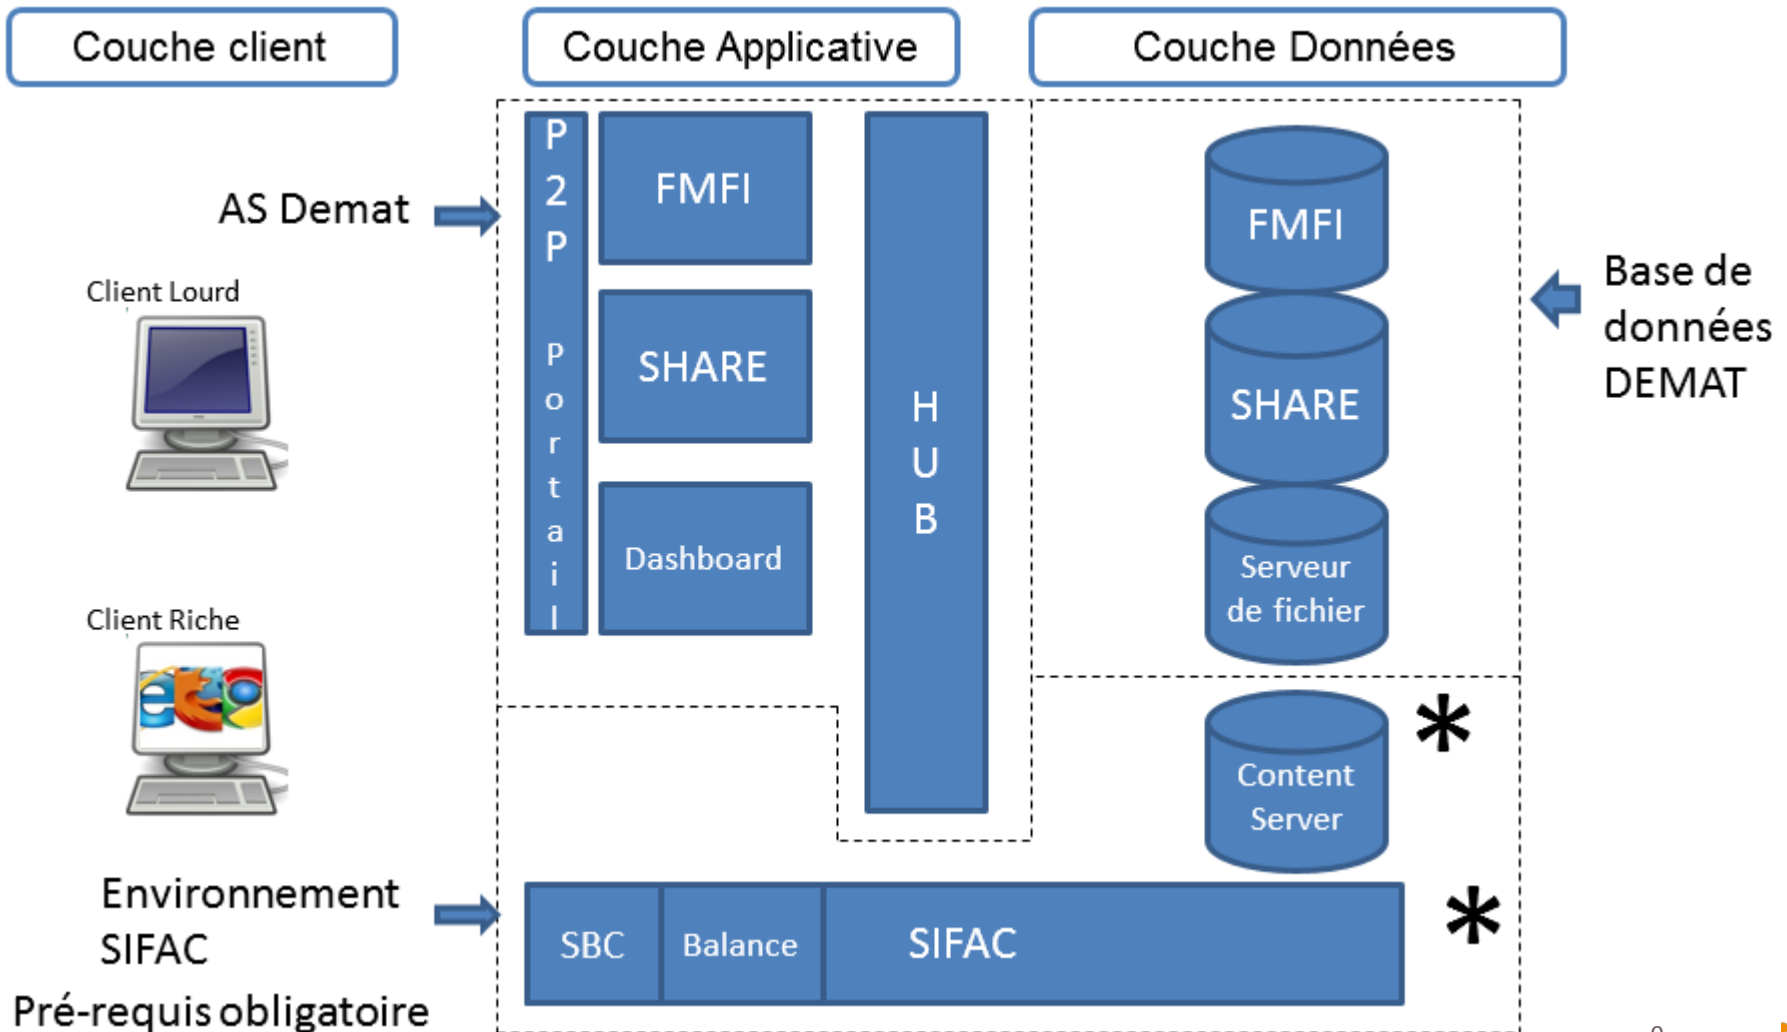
Couche client

Couche Applicative

Couche Données

AS Demat

Client Lourd

Client Riche

P2P Portail

FMFI

SHARE

Dashboard

HUB

FMFI

SHARE

Serveur de fichier

Base de données DEMAT

Content Server

*

Environnement SIFAC

SBC

Balance

SIFAC

*

Pré-requis obligatoire